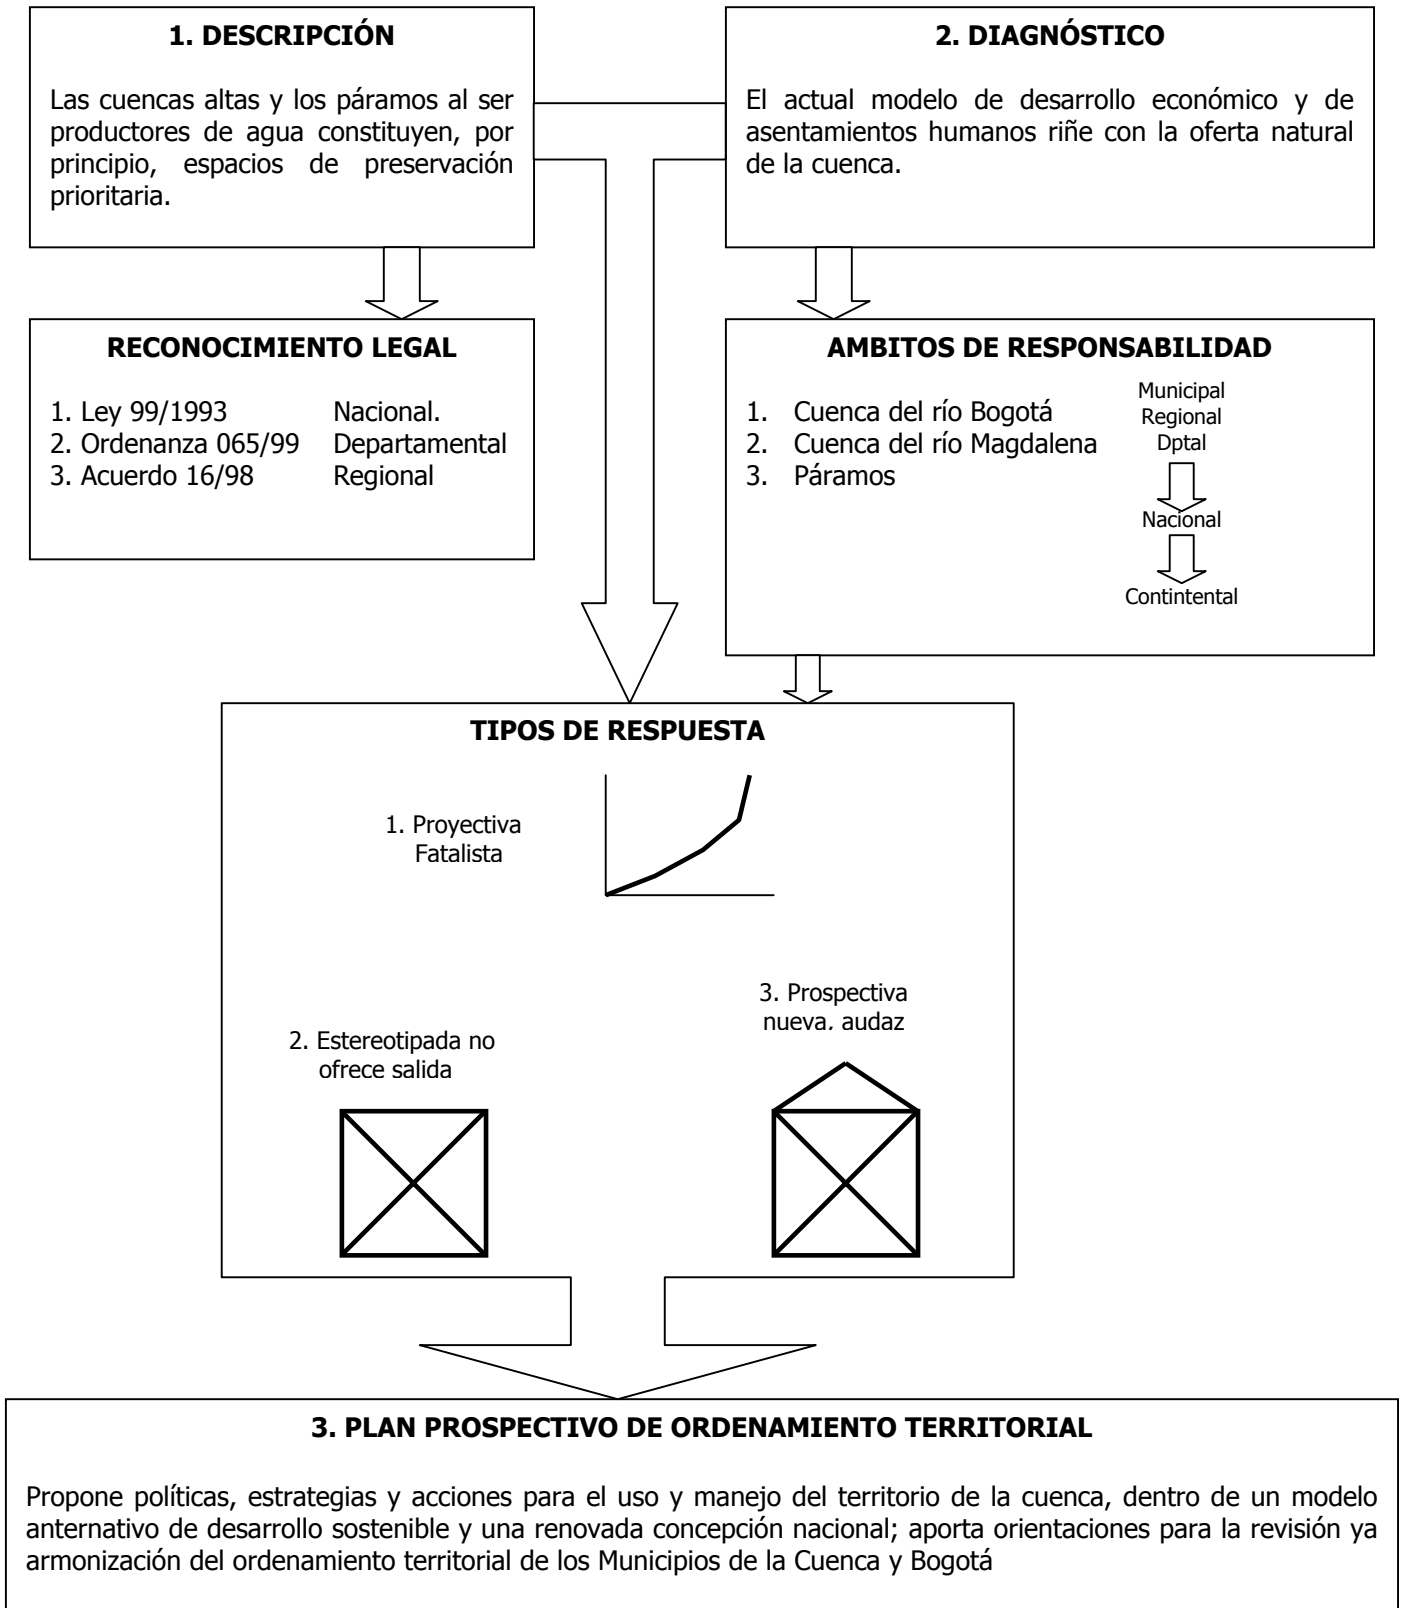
**1. DESCRIPCIÓN**

Las cuencas altas y los páramos al ser productores de agua constituyen, por principio, espacios de preservación prioritaria.

**2. DIAGNÓSTICO**

El actual modelo de desarrollo económico y de asentamientos humanos riñe con la oferta natural de la cuenca.

**RECONOCIMIENTO LEGAL**

1. Ley 99/1993 Nacional.
2. Ordenanza 065/99 Departamental
3. Acuerdo 16/98 Regional

**AMBITOS DE RESPONSABILIDAD**

1. Cuenca del río Bogotá
2. Cuenca del río Magdalena
3. Páramos

Municipal
Regional
Dptal
Nacional
Contintental

**TIPOS DE RESPUESTA**

1. Proyectiva Fatalista

2. Estereotipada no ofrece salida

3. Prospectiva nueva, audaz

**3. PLAN PROSPECTIVO DE ORDENAMIENTO TERRITORIAL**

Propone políticas, estrategias y acciones para el uso y manejo del territorio de la cuenca, dentro de un modelo anternativo de desarrollo sostenible y una renovada concepción nacional; aporta orientaciones para la revisión ya armonización del ordenamiento territorial de los Municipios de la Cuenca y Bogotá